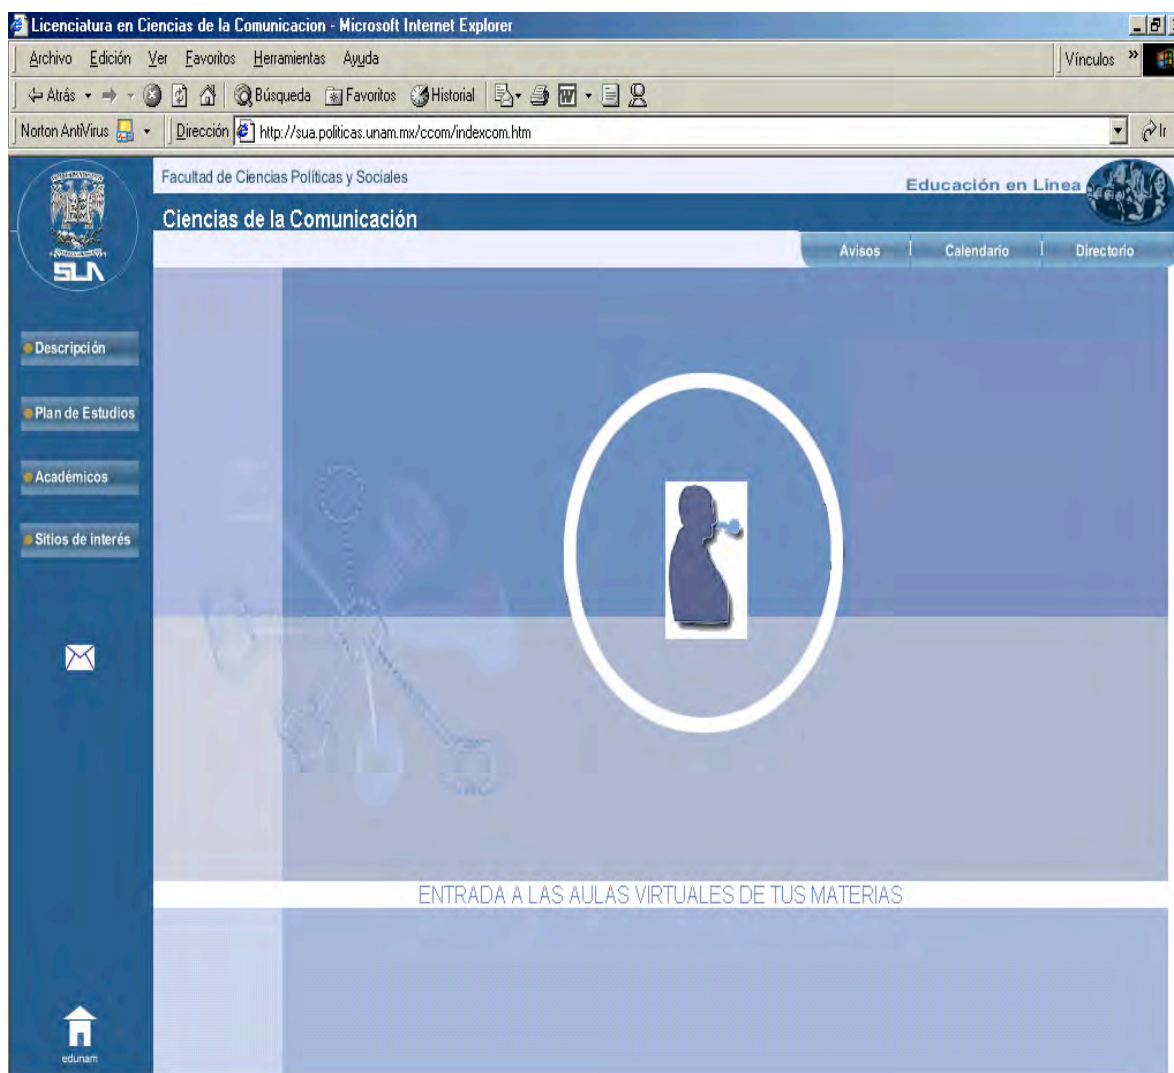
Licenciatura en Ciencias de la Comunicacion - Microsoft Internet Explorer

Archivo Edición Ver Favoritos Herramientas Ayuda

Vínculos »

Atrás Búsqueda Favoritos Historial

Norton AntiVirus Dirección http://sua.politicas.unam.mx/ccom/indexcom.htm

Ir

SUA

Facultad de Ciencias Políticas y Sociales

Educación en Linea

Ciencias de la Comunicación

Avisos | Calendario | Directorio

Descripción

Plan de Estudios

Académicos

Sitios de interés

ENTRADA A LAS AULAS VIRTUALES DE TUS MATERIAS

edunam